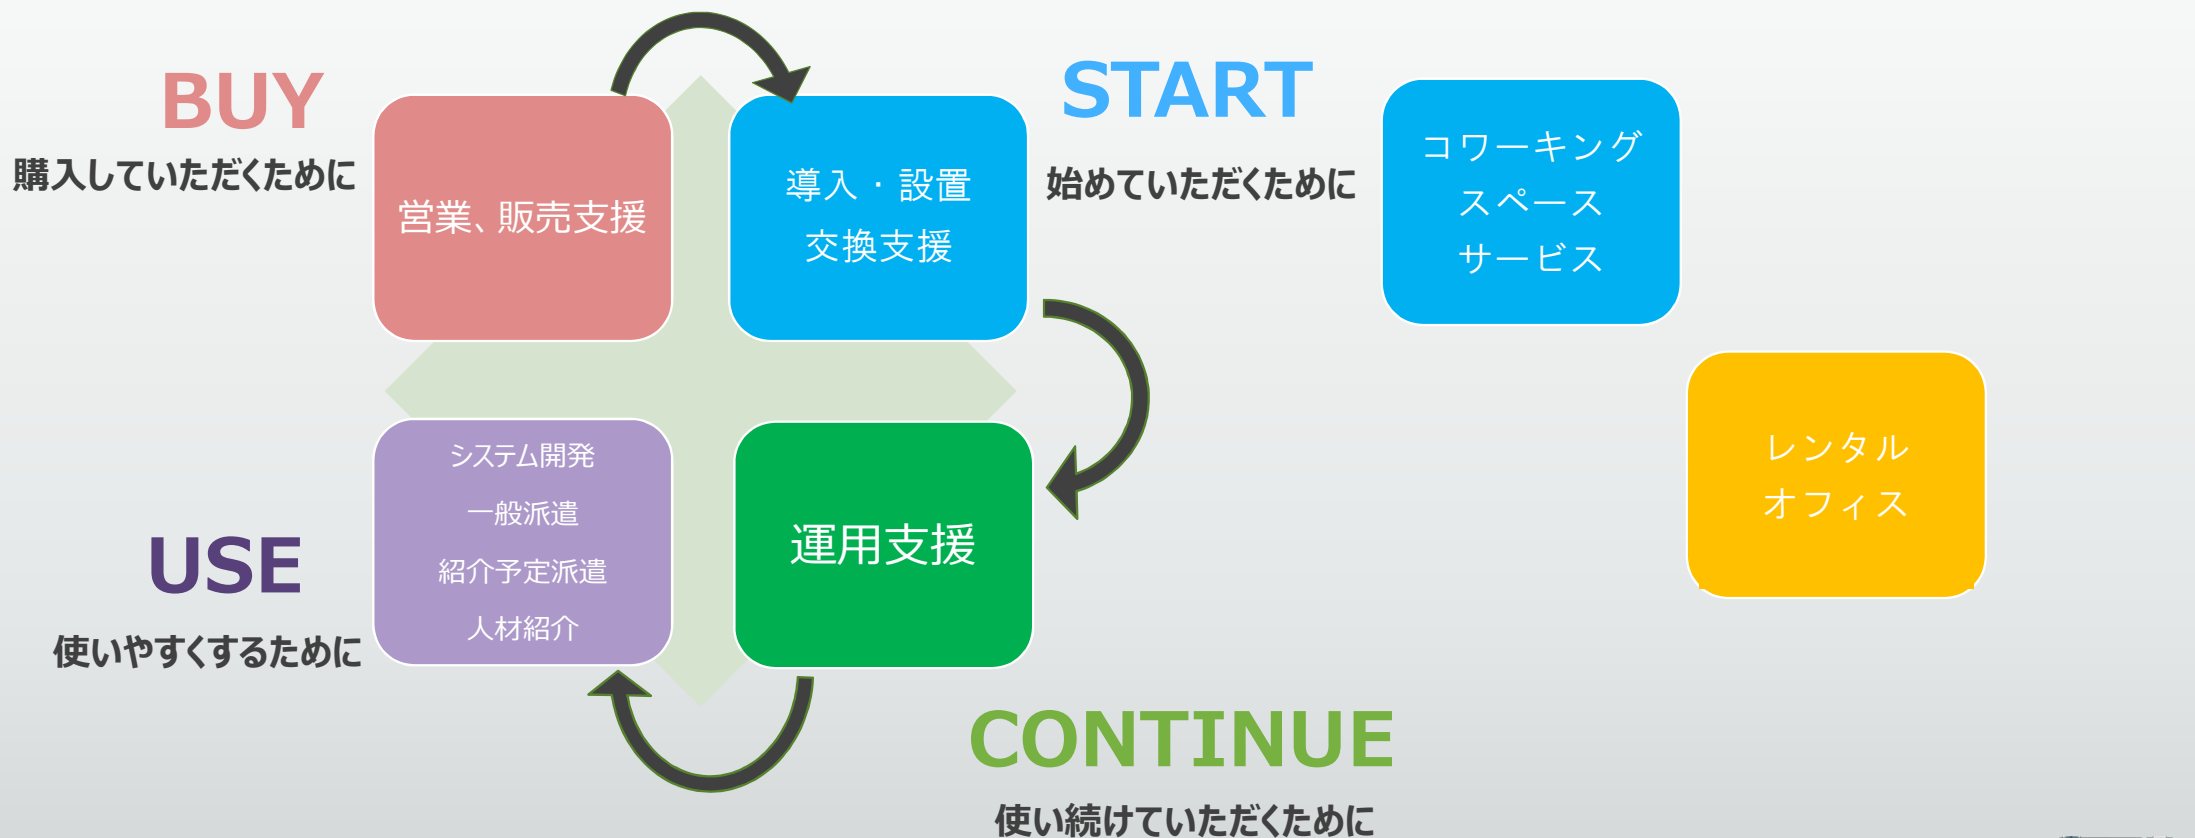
BUY

購入していただくために

営業、販売支援

導入・設置
交換支援

START

始めていただくために

コワーキング
スペース
サービス

レンタル
オフィス

システム開発
一般派遣
紹介予定派遣
人材紹介

運用支援

USE

使いやすくするために

CONTINUE

使い続けていただくために